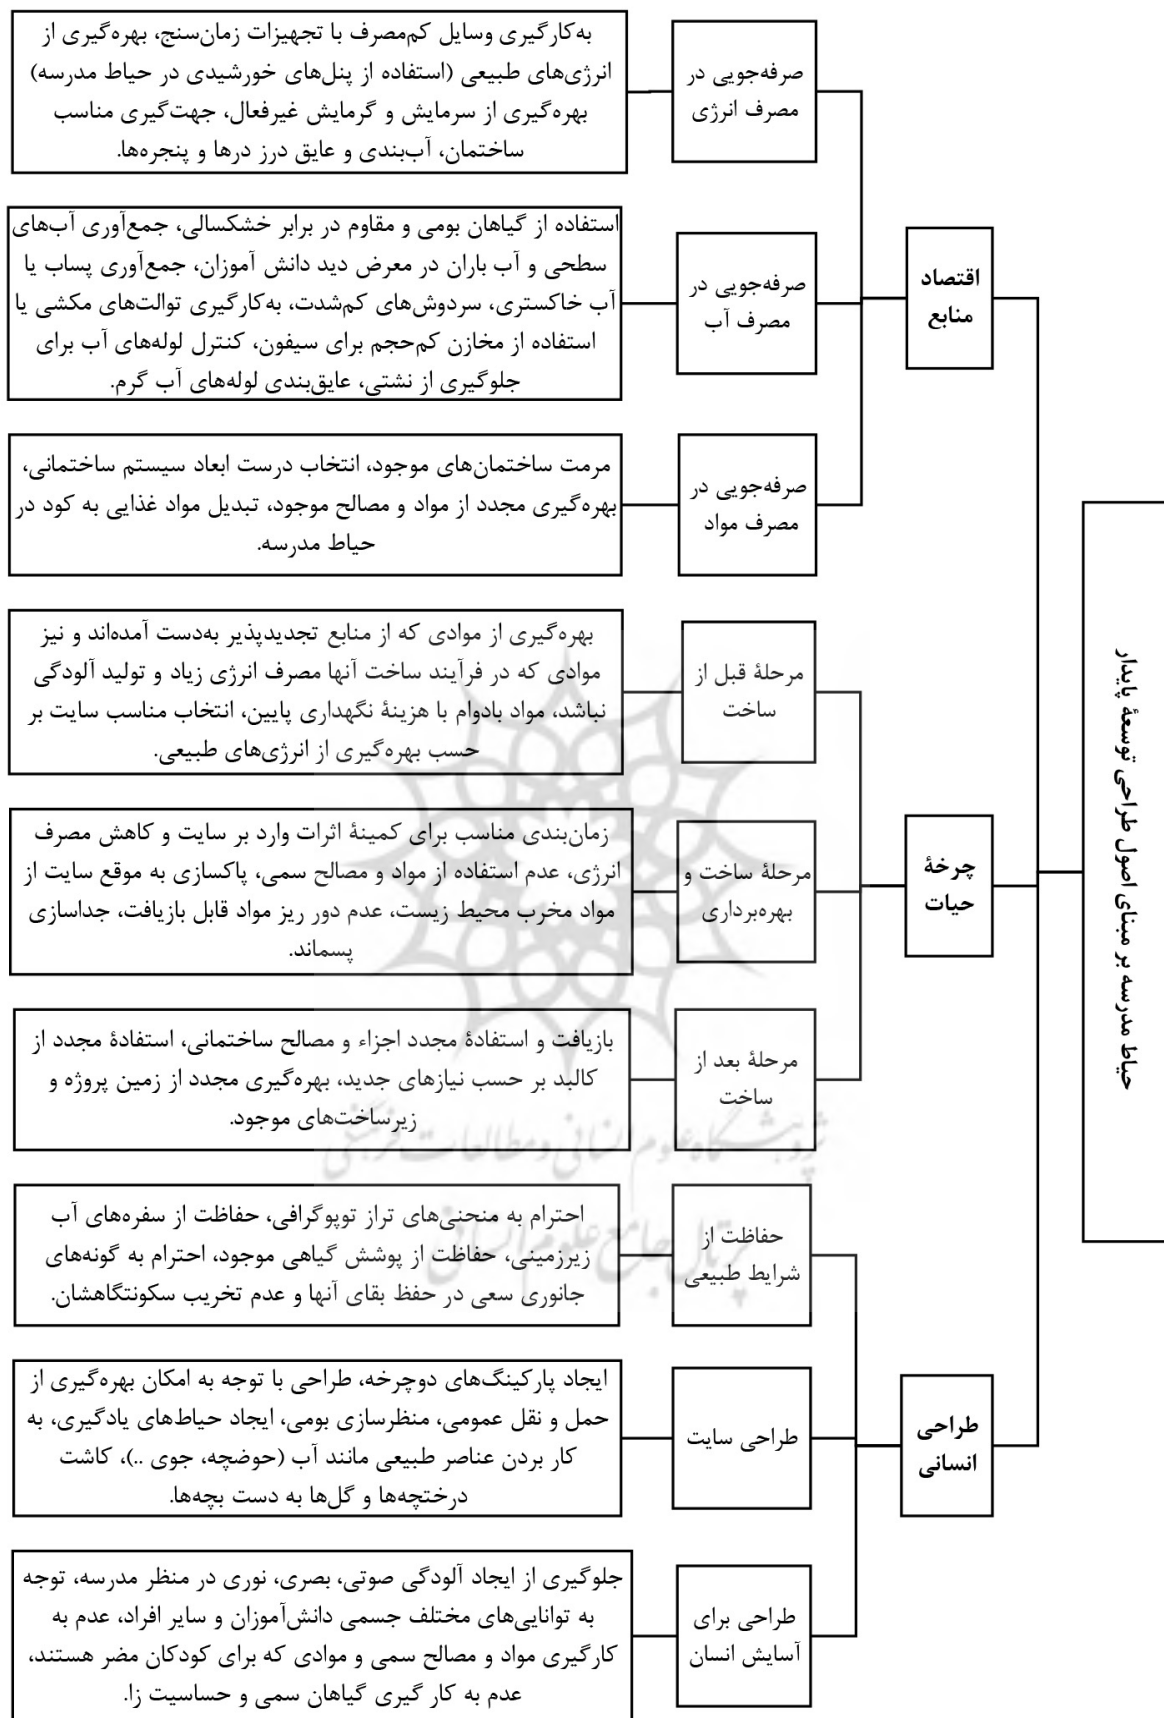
حیاط مدرسه بر مبنای اصول طراحی توسعهٔ پایدار

اقتصاد منابع

صرفه‌جویی در مصرف انرژی

به‌کارگیری وسایل کم‌مصرف با تجهیزات زمان‌سنج، بهره‌گیری از انرژی‌های طبیعی (استفاده از پنل‌های خورشیدی در حیاط مدرسه) بهره‌گیری از سرمایش و گرمایش غیرفعال، جهت‌گیری مناسب ساختمان، آب‌بندی و عایق درز درها و پنجره‌ها.

صرفه‌جویی در مصرف آب

استفاده از گیاهان بومی و مقاوم در برابر خشکسالی، جمع‌آوری آب‌های سطحی و آب باران در معرض دید دانش آموزان، جمع‌آوری پساب یا آب خاکستری، سردوش‌های کم‌شدت، به‌کارگیری توالت‌های مکشی یا استفاده از مخازن کم‌حجم برای سیفون، کنترل لوله‌های آب برای جلوگیری از نشتی، عایق‌بندی لوله‌های آب گرم.

صرفه‌جویی در مصرف مواد

مرمت ساختمان‌های موجود، انتخاب درست ابعاد سیستم ساختمانی، بهره‌گیری مجدد از مواد و مصالح موجود، تبدیل مواد غذایی به کود در حیاط مدرسه.

چرخهٔ حیات

مرحلهٔ قبل از ساخت

بهره‌گیری از موادی که از منابع تجدیدپذیر به‌دست آمده‌اند و نیز موادی که در فرآیند ساخت آنها مصرف انرژی زیاد و تولید آلودگی نباشد، مواد بادوام با هزینهٔ نگهداری پایین، انتخاب مناسب سایت بر حسب بهره‌گیری از انرژی‌های طبیعی.

مرحلهٔ ساخت و بهره‌برداری

زمان‌بندی مناسب برای کمینهٔ اثرات وارد بر سایت و کاهش مصرف انرژی، عدم استفاده از مواد و مصالح سمی، پاکسازی به موقع سایت از مواد مخرب محیط زیست، عدم دور ریز مواد قابل بازیافت، جداسازی پسماند.

مرحلهٔ بعد از ساخت

بازیافت و استفادهٔ مجدد اجزاء و مصالح ساختمانی، استفادهٔ مجدد از کالبد بر حسب نیازهای جدید، بهره‌گیری مجدد از زمین پروژه و زیرساخت‌های موجود.

طراحی انسانی

حفاظت از شرایط طبیعی

احترام به منحنی‌های تراز توپوگرافی، حفاظت از سفره‌های آب زیرزمینی، حفاظت از پوشش گیاهی موجود، احترام به گونه‌های جانوری سعی در حفظ بقای آنها و عدم تخریب سکونتگاهشان.

طراحی سایت

ایجاد پارکینگ‌های دوچرخه، طراحی با توجه به امکان بهره‌گیری از حمل و نقل عمومی، منظرسازی بومی، ایجاد حیاط‌های یادگیری، به کار بردن عناصر طبیعی مانند آب (حوضچه، جوی ..)، کاشت درختچه‌ها و گل‌ها به دست بچه‌ها.

طراحی برای آسایش انسان

جلوگیری از ایجاد آلودگی صوتی، بصری، نوری در منظر مدرسه، توجه به توانایی‌های مختلف جسمی دانش‌آموزان و سایر افراد، عدم به کارگیری مواد و مصالح سمی و موادی که برای کودکان مضر هستند، عدم به کار گیری گیاهان سمی و حساسیت زا.